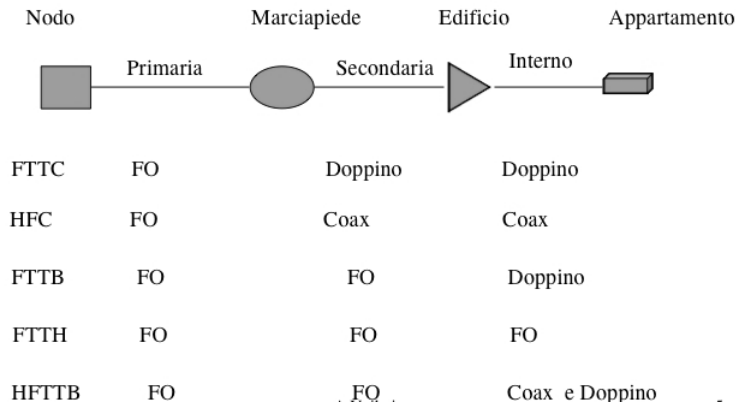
Nodo Marciapiede Edificio Appartamento

Primaria Secondaria Interno

| | | | |
|---|---|---|---|
| FTTC | FO | Doppino | Doppino |
| HFC | FO | Coax | Coax |
| FTTB | FO | FO | Doppino |
| FTTH | FO | FO | FO |
| HFTTB | FO | FO | Coax e Doppino |